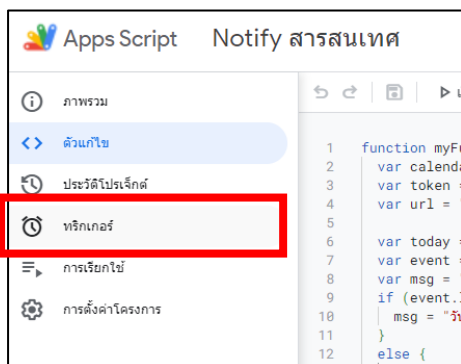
Apps Script Notify สารสนเทศ

ภาพรวม
ตัวแก้ไข
ประวัติโปรเจ็กต์
ทริกเกอร์
การเรียกใช้
การตั้งค่าโครงการ

1 function myFu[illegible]
2 var calend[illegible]
3 var token =
4 var url =
5
6 var today =
7 var event =
8 var msg =
9 if (event.l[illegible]
10 msg = "วั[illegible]
11 }
12 else {